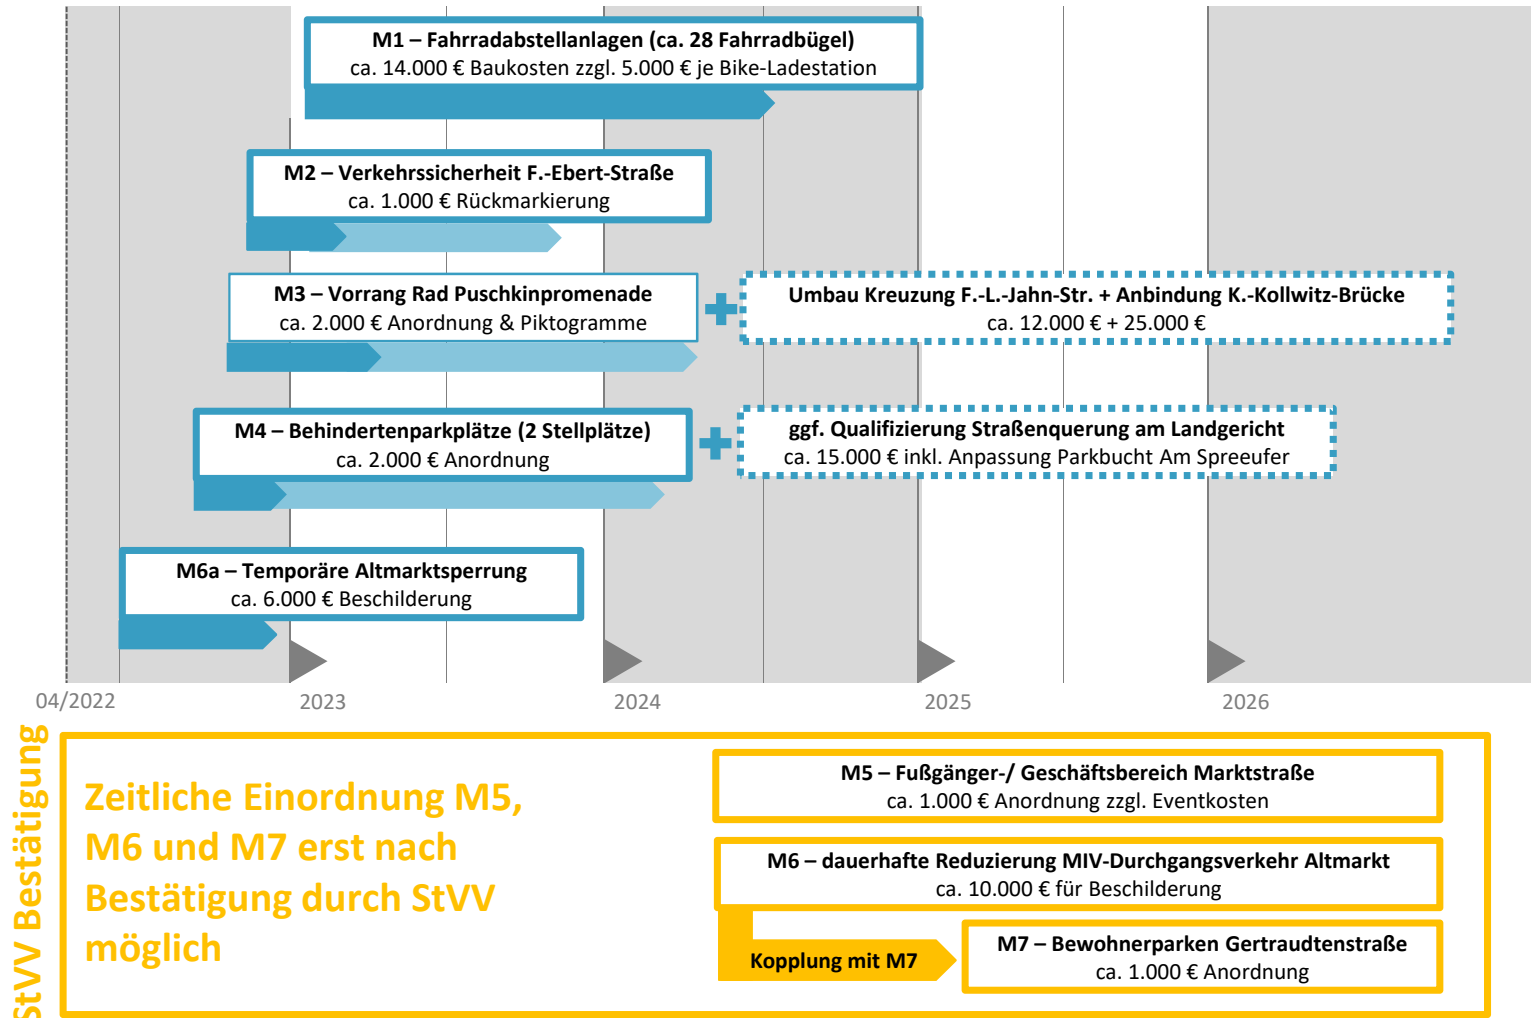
M1 – Fahrradabstellanlagen (ca. 28 Fahrradbügel)
ca. 14.000 € Baukosten zzgl. 5.000 € je Bike-Ladestation

M2 – Verkehrssicherheit F.-Ebert-Straße
ca. 1.000 € Rückmarkierung

M3 – Vorrang Rad Puschkinpromenade
ca. 2.000 € Anordnung & Piktogramme

Umbau Kreuzung F.-L.-Jahn-Str. + Anbindung K.-Kollwitz-Brücke
ca. 12.000 € + 25.000 €

M4 – Behindertenparkplätze (2 Stellplätze)
ca. 2.000 € Anordnung

ggf. Qualifizierung Straßenquerung am Landgericht
ca. 15.000 € inkl. Anpassung Parkbucht Am Spreeufer

M6a – Temporäre Altmarktsperrung
ca. 6.000 € Beschilderung

04/2022
2023
2024
2025
2026

StVV Bestätigung

Zeitliche Einordnung M5, M6 und M7 erst nach Bestätigung durch StVV möglich

M5 – Fußgänger-/ Geschäftsbereich Marktstraße
ca. 1.000 € Anordnung zzgl. Eventkosten

M6 – dauerhafte Reduzierung MIV-Durchgangsverkehr Altmarkt
ca. 10.000 € für Beschilderung

Kopplung mit M7

M7 – Bewohnerparken Gertraudtenstraße
ca. 1.000 € Anordnung